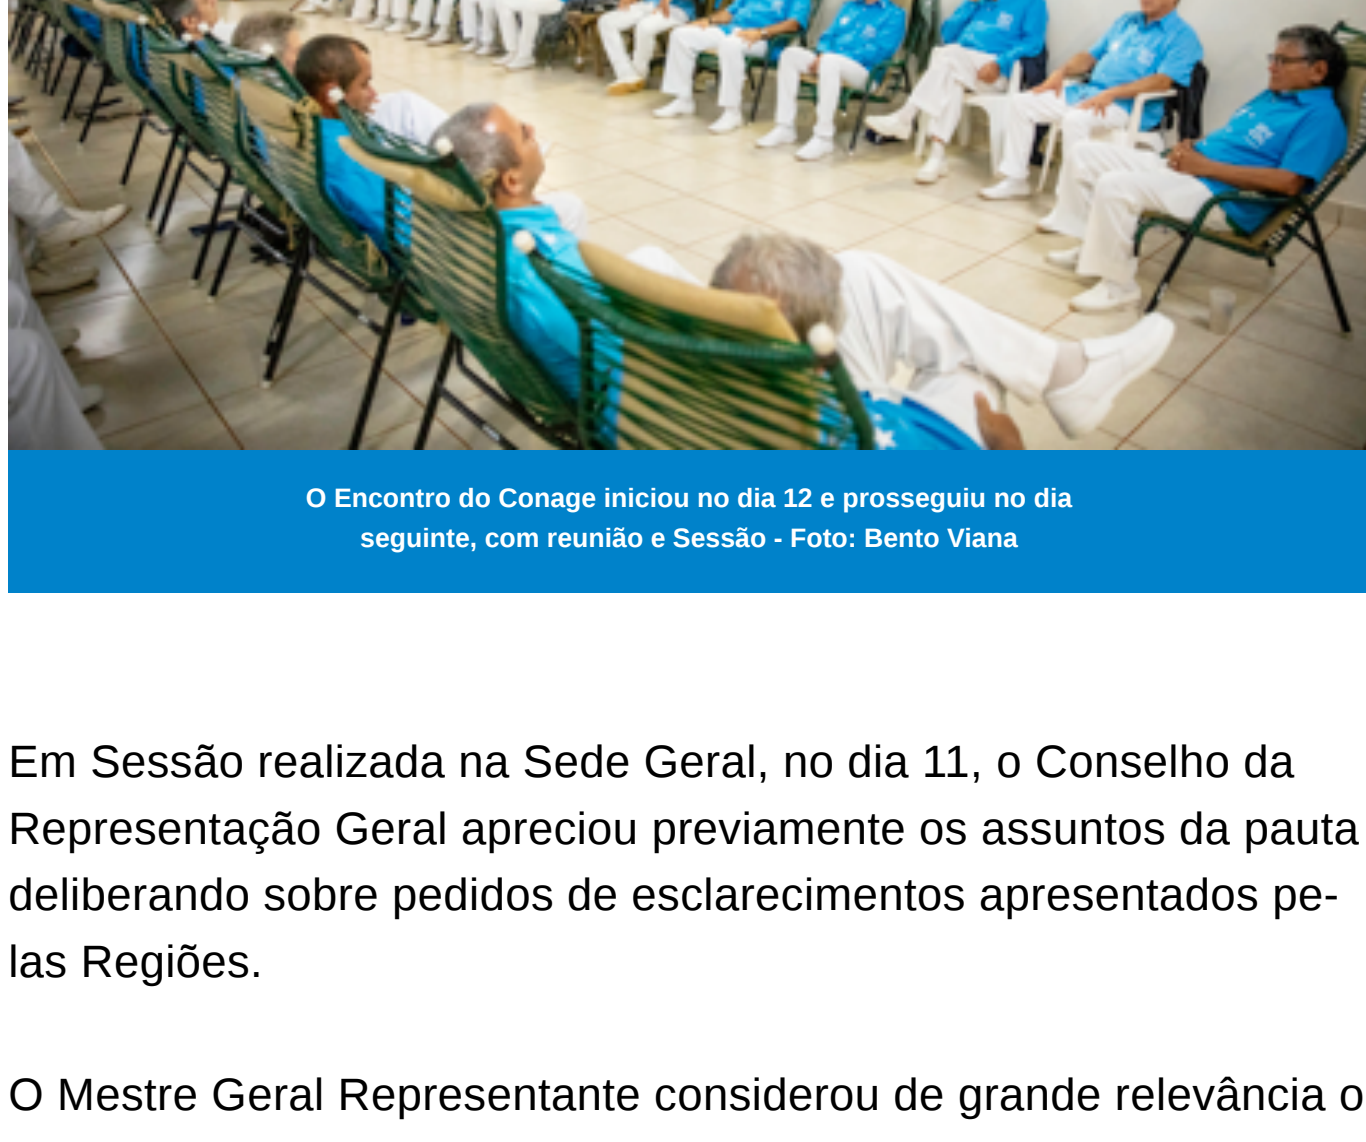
O Encontro do Conage iniciou no dia 12 e prosseguiu no dia seguinte, com reunião e Sessão - Foto: Bento Viana

Em Sessão realizada na Sede Geral, no dia 11, o Conselho da Representação Geral apreciou previamente os assuntos da pauta deliberando sobre pedidos de esclarecimentos apresentados pelas Regiões.

O Mestre Geral Representante considerou de grande relevância o